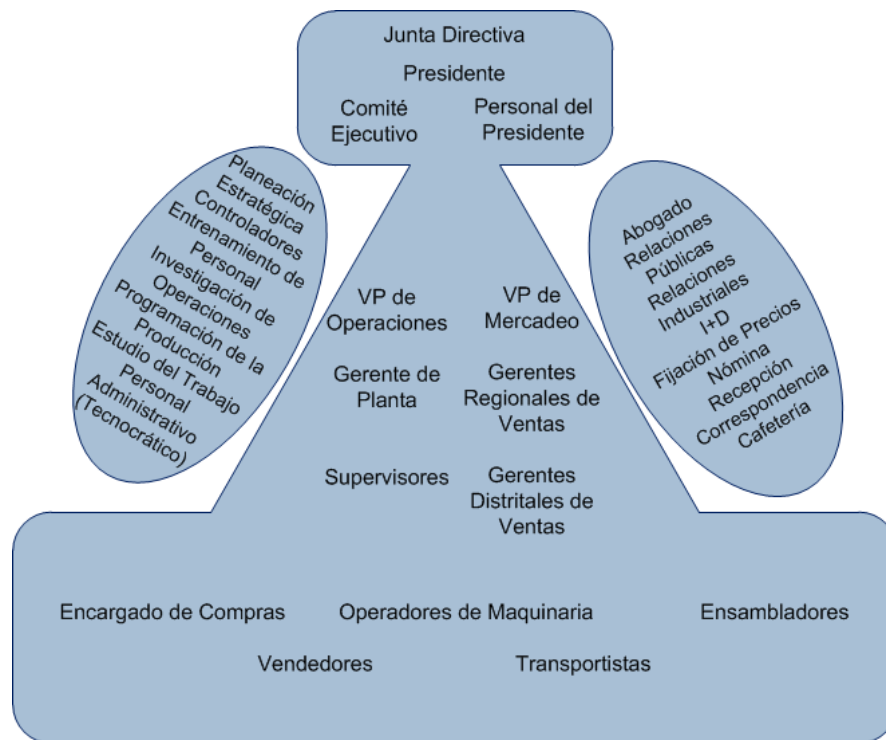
Junta Directiva
Presidente
Comité Ejecutivo
Personal del Presidente

Planeación Estratégica
Controladores
Entrenamiento de Personal
Investigación de Operaciones
Programación de la Producción
Estudio del Trabajo
Personal Administrativo (Tecnocrático)

VP de Operaciones
VP de Mercadeo
Gerente de Planta
Gerentes Regionales de Ventas
Supervisores
Gerentes Distritales de Ventas

Abogado
Relaciones Públicas
Relaciones Industriales
I+D
Fijación de Precios
Nómina
Recepción
Correspondencia
Cafetería

Encargado de Compras
Operadores de Maquinaria
Ensambladores
Vendedores
Transportistas